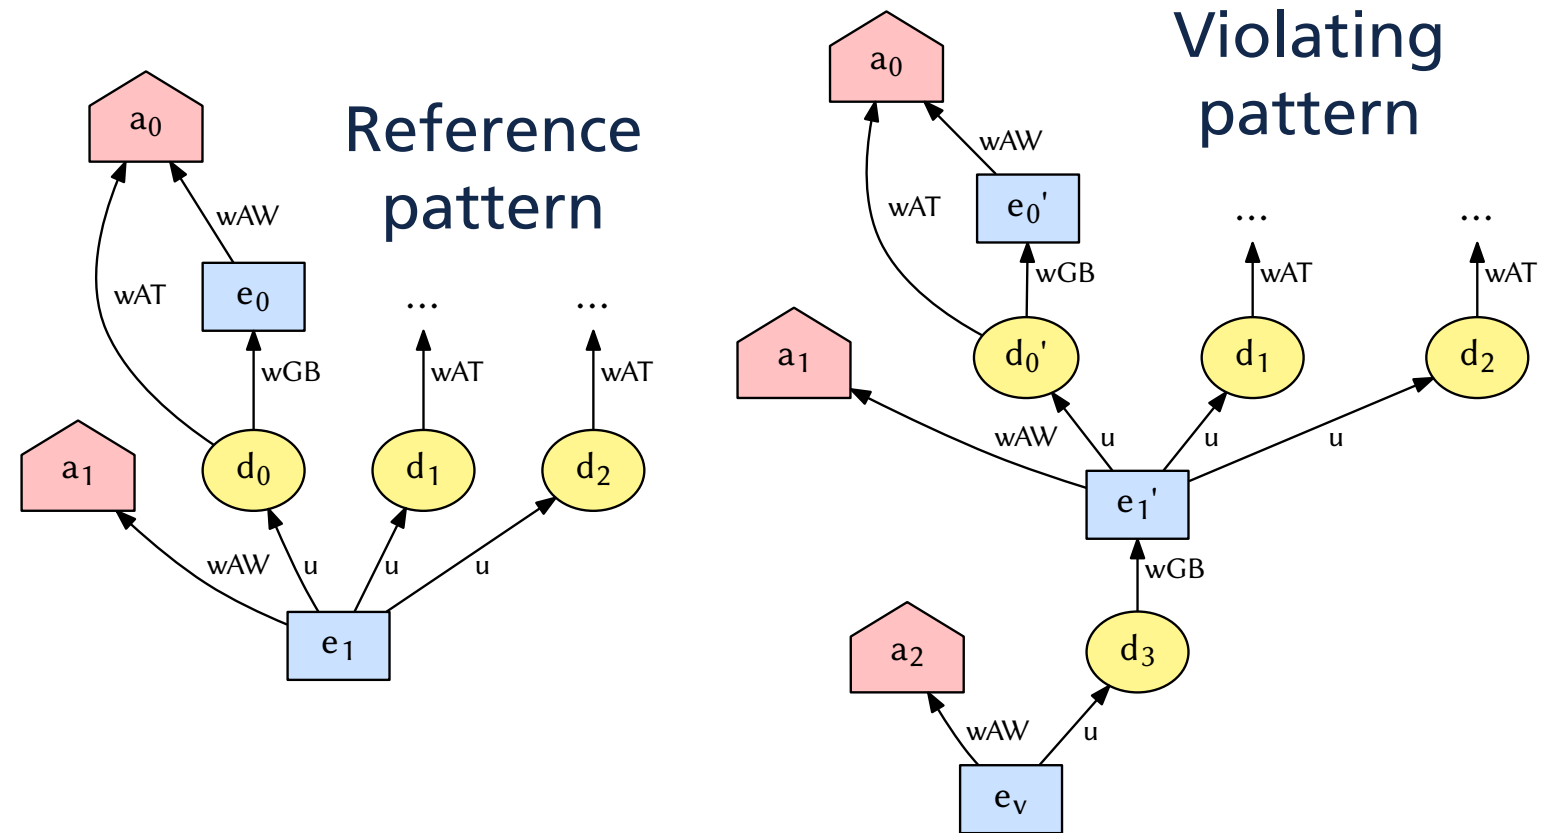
Reference pattern

$a_0$

wAW

wAT

$e_0$

wGB

...

wAT

...

wAT

$a_1$

$d_0$

$d_1$

$d_2$

wAW

u

u

u

$e_1$

Violating pattern

$a_0$

wAW

wAT

$e_0'$

wGB

...

wAT

...

wAT

$a_1$

$d_0'$

$d_1$

$d_2$

wAW

u

u

u

$e_1'$

wGB

$a_2$

$d_3$

wAW

u

$e_v$